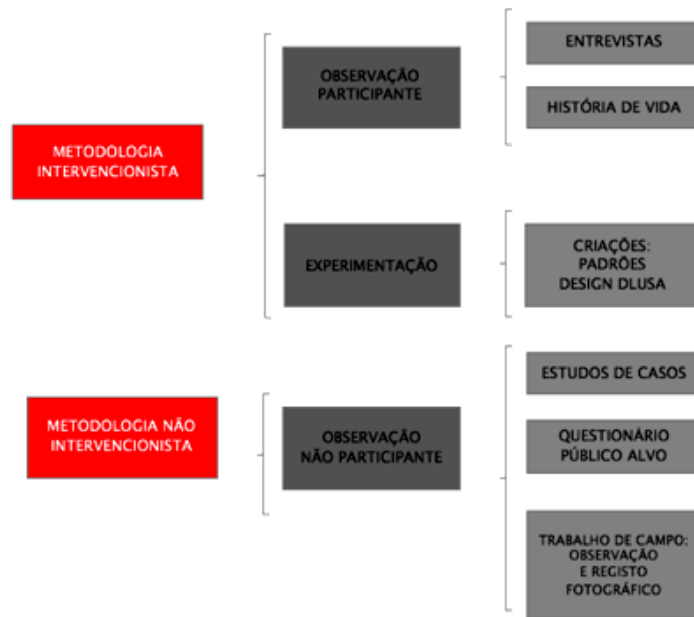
METODOLOGIA INTERVENCIONISTA

OBSERVAÇÃO PARTICIPANTE

ENTREVISTAS

HISTÓRIA DE VIDA

EXPERIMENTAÇÃO

CRIAÇÕES: PADRÕES DESIGN DLUSA

METODOLOGIA NÃO INTERVENCIONISTA

OBSERVAÇÃO NÃO PARTICIPANTE

ESTUDOS DE CASOS

QUESTIONÁRIO PÚBLICO ALVO

TRABALHO DE CAMPO: OBSERVAÇÃO E REGISTO FOTOGRÁFICO